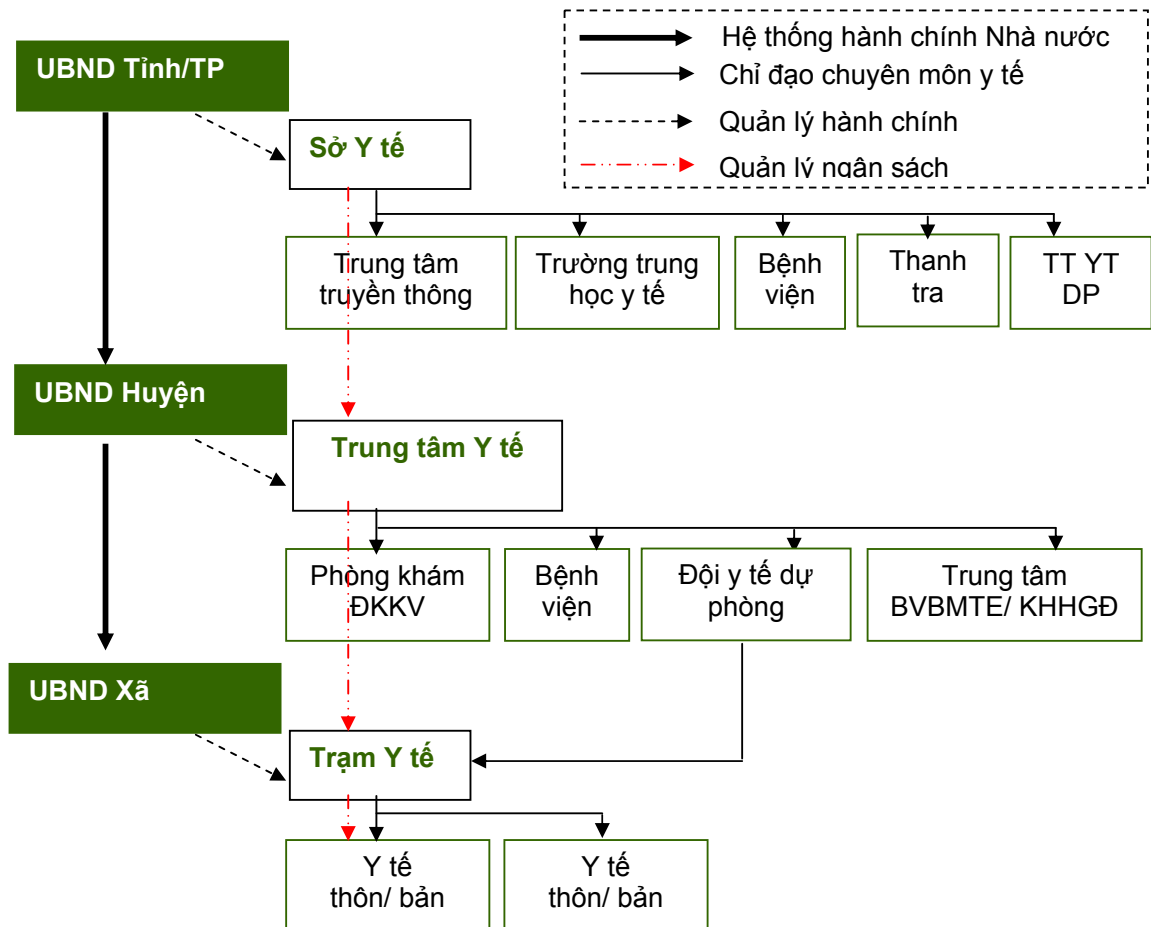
Hệ thống hành chính Nhà nước
Chỉ đạo chuyên môn y tế
Quản lý hành chính
Quản lý ngân sách

UBND Tỉnh/TP

Sở Y tế

Trung tâm truyền thông

Trường trung học y tế

Bệnh viện

Thanh tra

TT YT DP

UBND Huyện

Trung tâm Y tế

Phòng khám ĐKKV

Bệnh viện

Đội y tế dự phòng

Trung tâm BVBMTE/ KHHGĐ

UBND Xã

Trạm Y tế

Y tế thôn/ bản

Y tế thôn/ bản